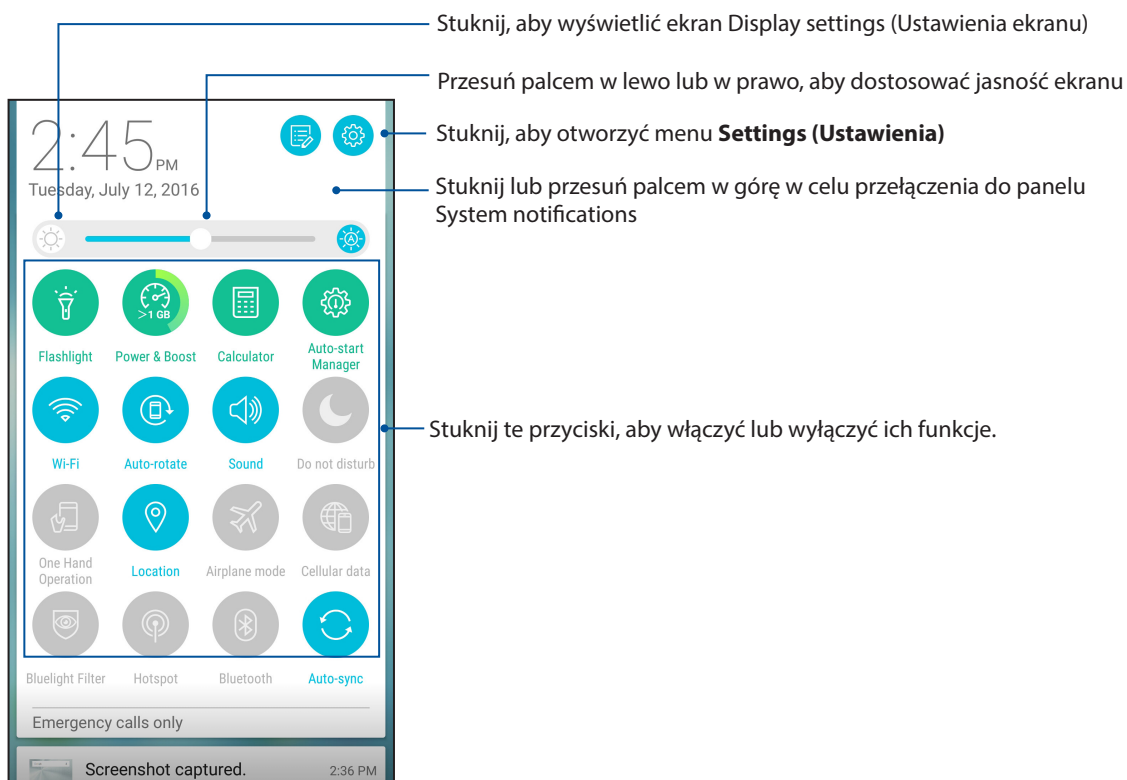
Stuknij, aby wyświetlić ekran Display settings (Ustawienia ekranu)

Przesuń palcem w lewo lub w prawo, aby dostosować jasność ekranu

2:45 PM

Tuesday, July 12, 2016

Stuknij, aby otworzyć menu **Settings (Ustawienia)**

Stuknij lub przesuń palcem w górę w celu przełączenia do panelu System notifications

>1 GB

Flashlight

Power & Boost

Calculator

Auto-start Manager

Wi-Fi

Auto-rotate

Sound

Do not disturb

Stuknij te przyciski, aby włączyć lub wyłączyć ich funkcje.

One Hand Operation

Location

Airplane mode

Cellular data

Bluelight Filter

Hotspot

Bluetooth

Auto-sync

Emergency calls only

Screenshot captured.

2:36 PM